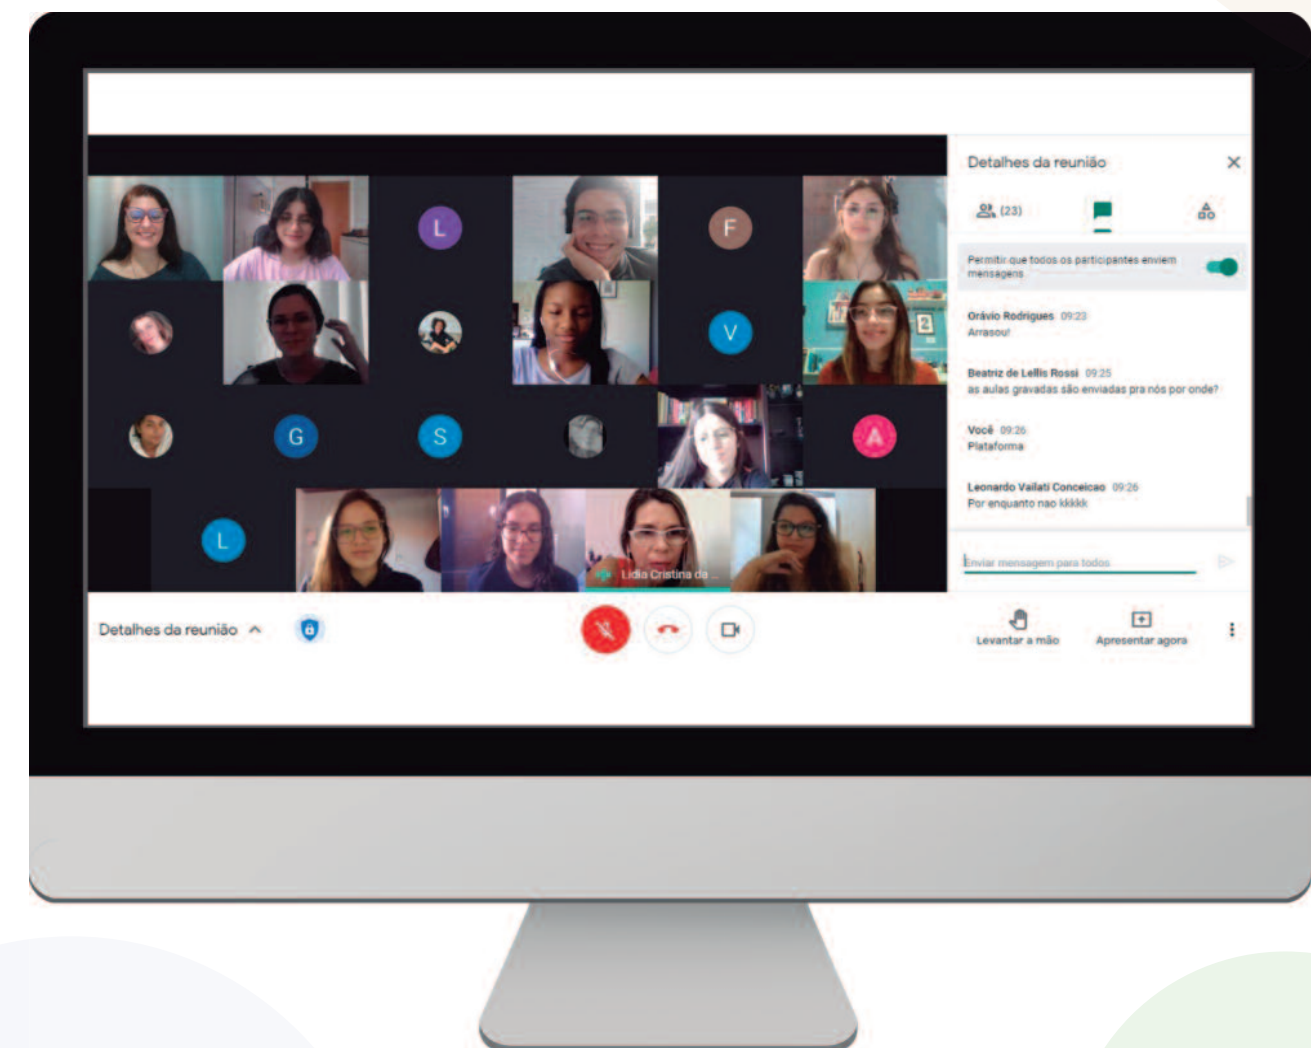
L

F

V

G

S

A

L

Lidia Cristina da ...

Detalhes da reunião

(23)

Permitir que todos os participantes enviem mensagens

Orávio Rodrigues 09:23
Arrasou!

Beatriz de Lellis Rossi 09:25
as aulas gravadas são enviadas pra nós por onde?

Você 09:26
Plataforma

Leonardo Vailati Conceicao 09:26
Por enquanto nao kkkkk

Enviar mensagem para todos

Detalhes da reunião

Levantar a mão

Apresentar agora